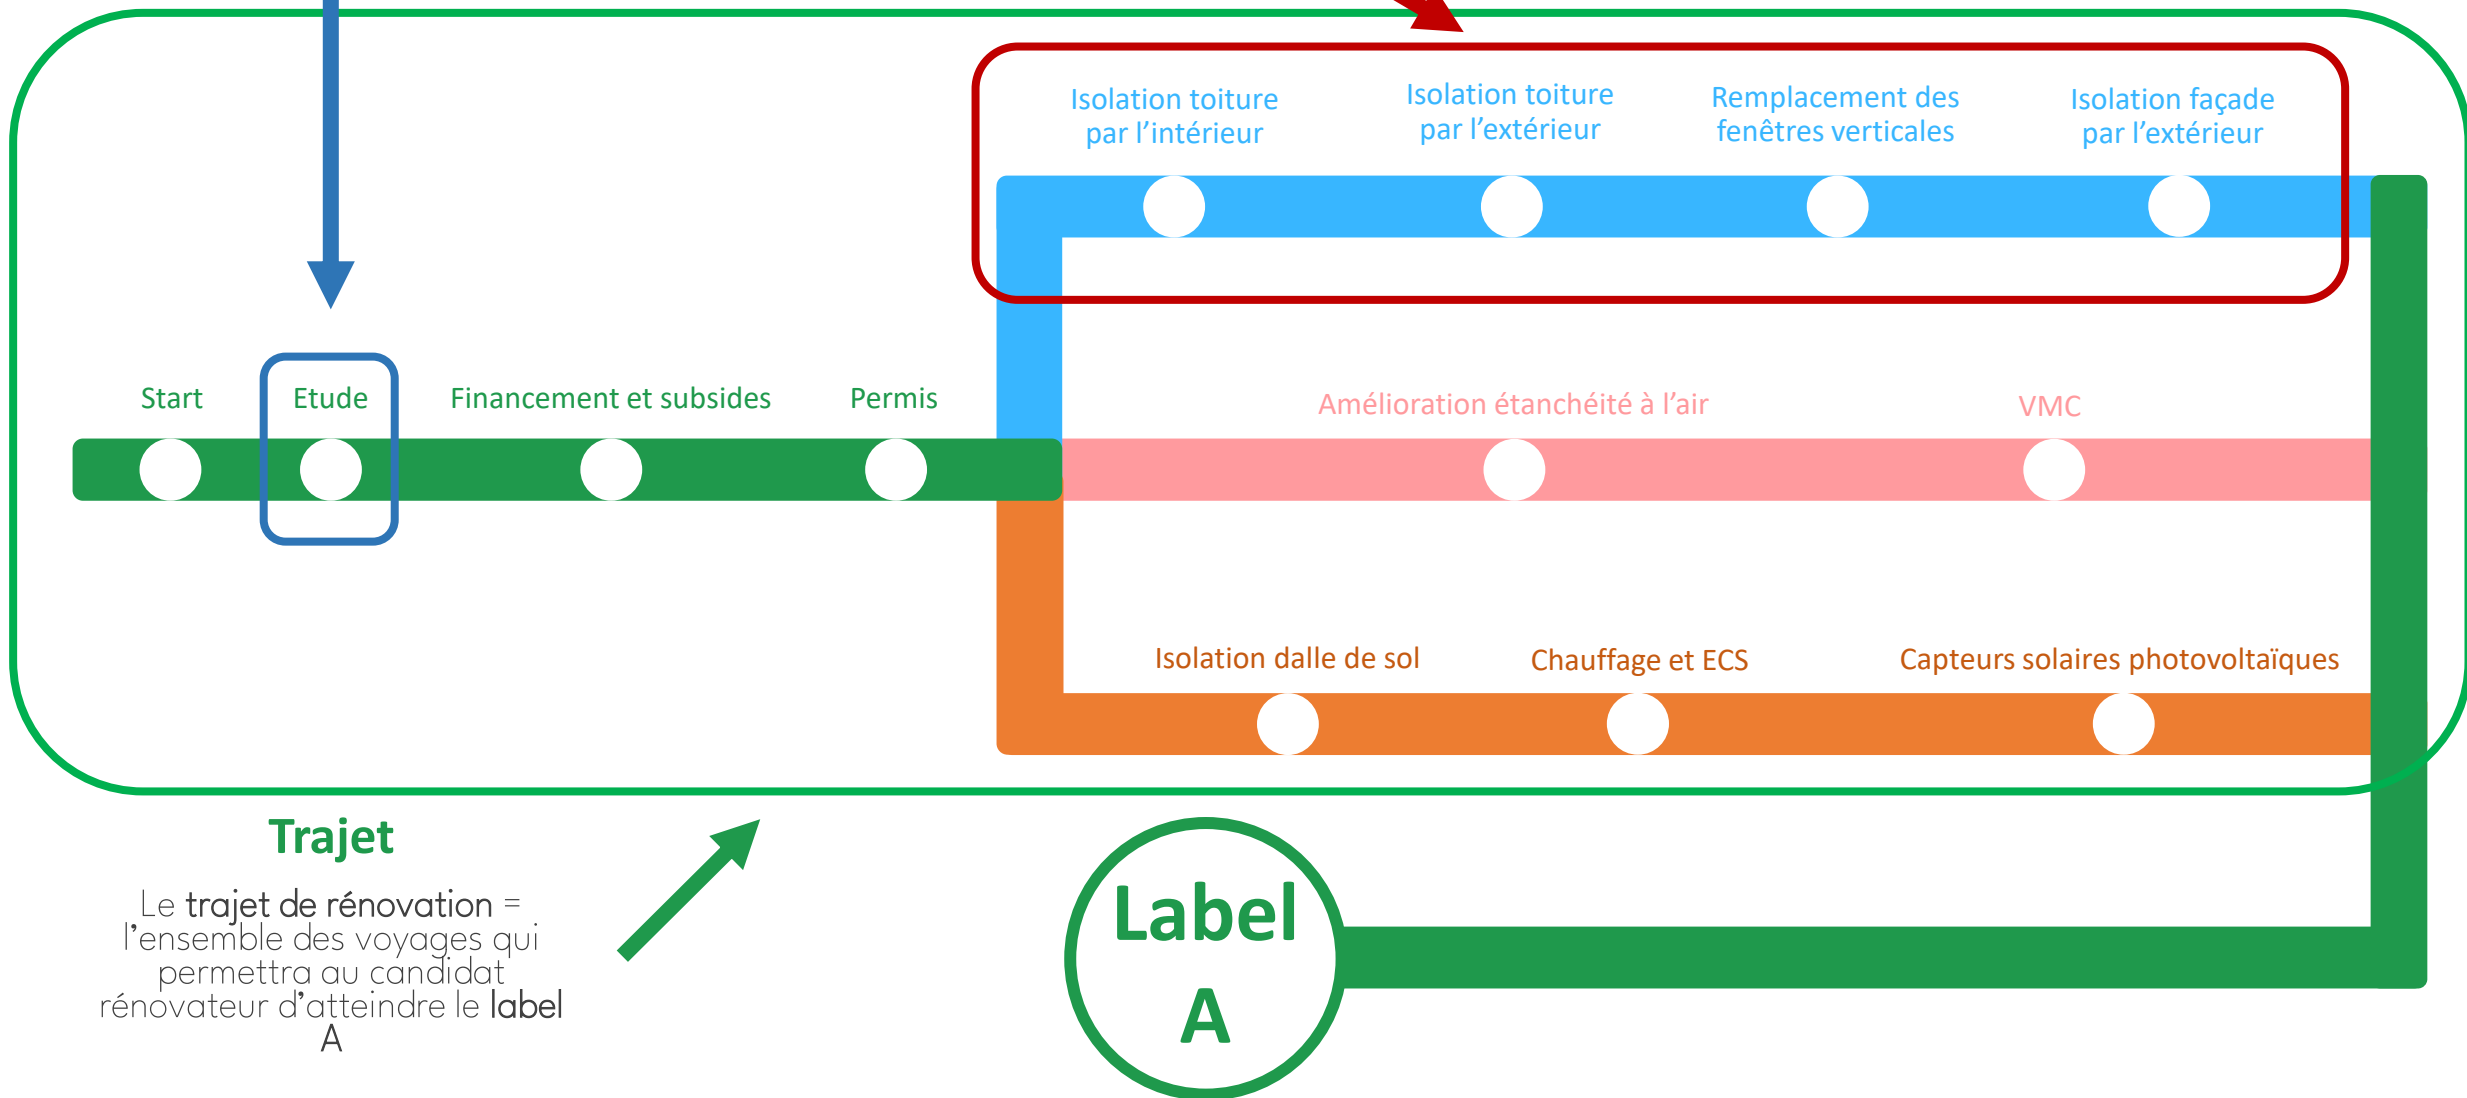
Isolation toiture par l'intérieur

Isolation toiture par l'extérieur

Remplacement des fenêtres verticales

Isolation façade par l'extérieur

Start

Etude

Financement et subsides

Permis

Amélioration étanchéité à l'air

VMC

Isolation dalle de sol

Chauffage et ECS

Capteurs solaires photovoltaïques

Trajet

Le trajet de rénovation = l'ensemble des voyages qui permettra au candidat rénovateur d'atteindre le label A

Label A